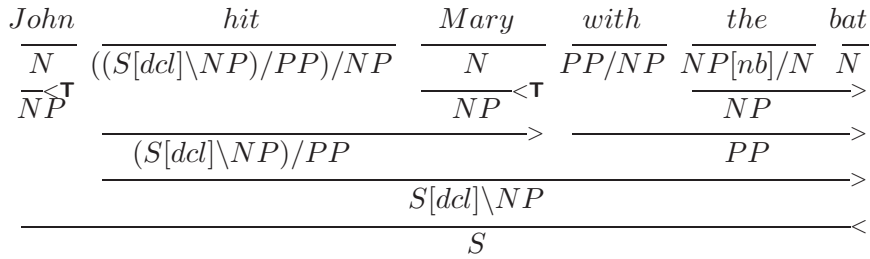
$John$ $hit$ $Mary$ $with$ $the$ $bat$

$N$ $((S[dcl]\backslash NP)/PP)/NP$ $N$ $PP/NP$ $NP[nb]/N$ $N$

$NP$ $<\mathbf{T}$ $NP$ $<\mathbf{T}$ $NP$ $>$

$(S[dcl]\backslash NP)/PP$ $>$ $PP$ $>$

$S[dcl]\backslash NP$ $>$

$S$ $<$